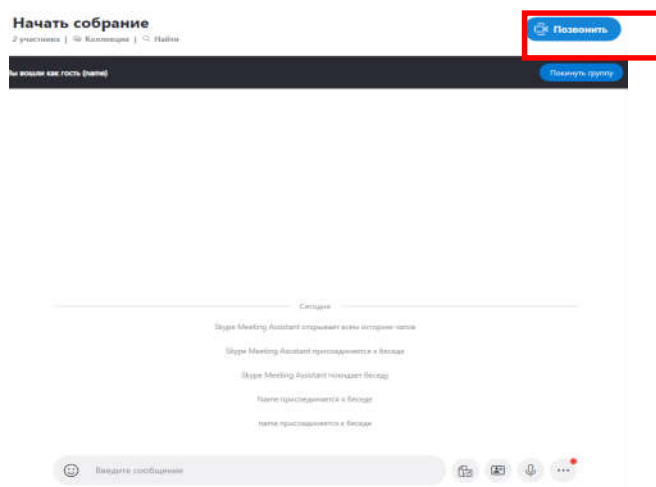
Начать собрание
2 участника | Коллекция | Найти

Позвонить

ы вошли как гость (name)

Покинуть группу

Сегодня

Skype Meeting Assistant открывает всем историю чатов

Skype Meeting Assistant присоединяется к беседе

Skype Meeting Assistant покидает беседу

Name присоединяется к беседе

name присоединяется к беседе

Введите сообщение